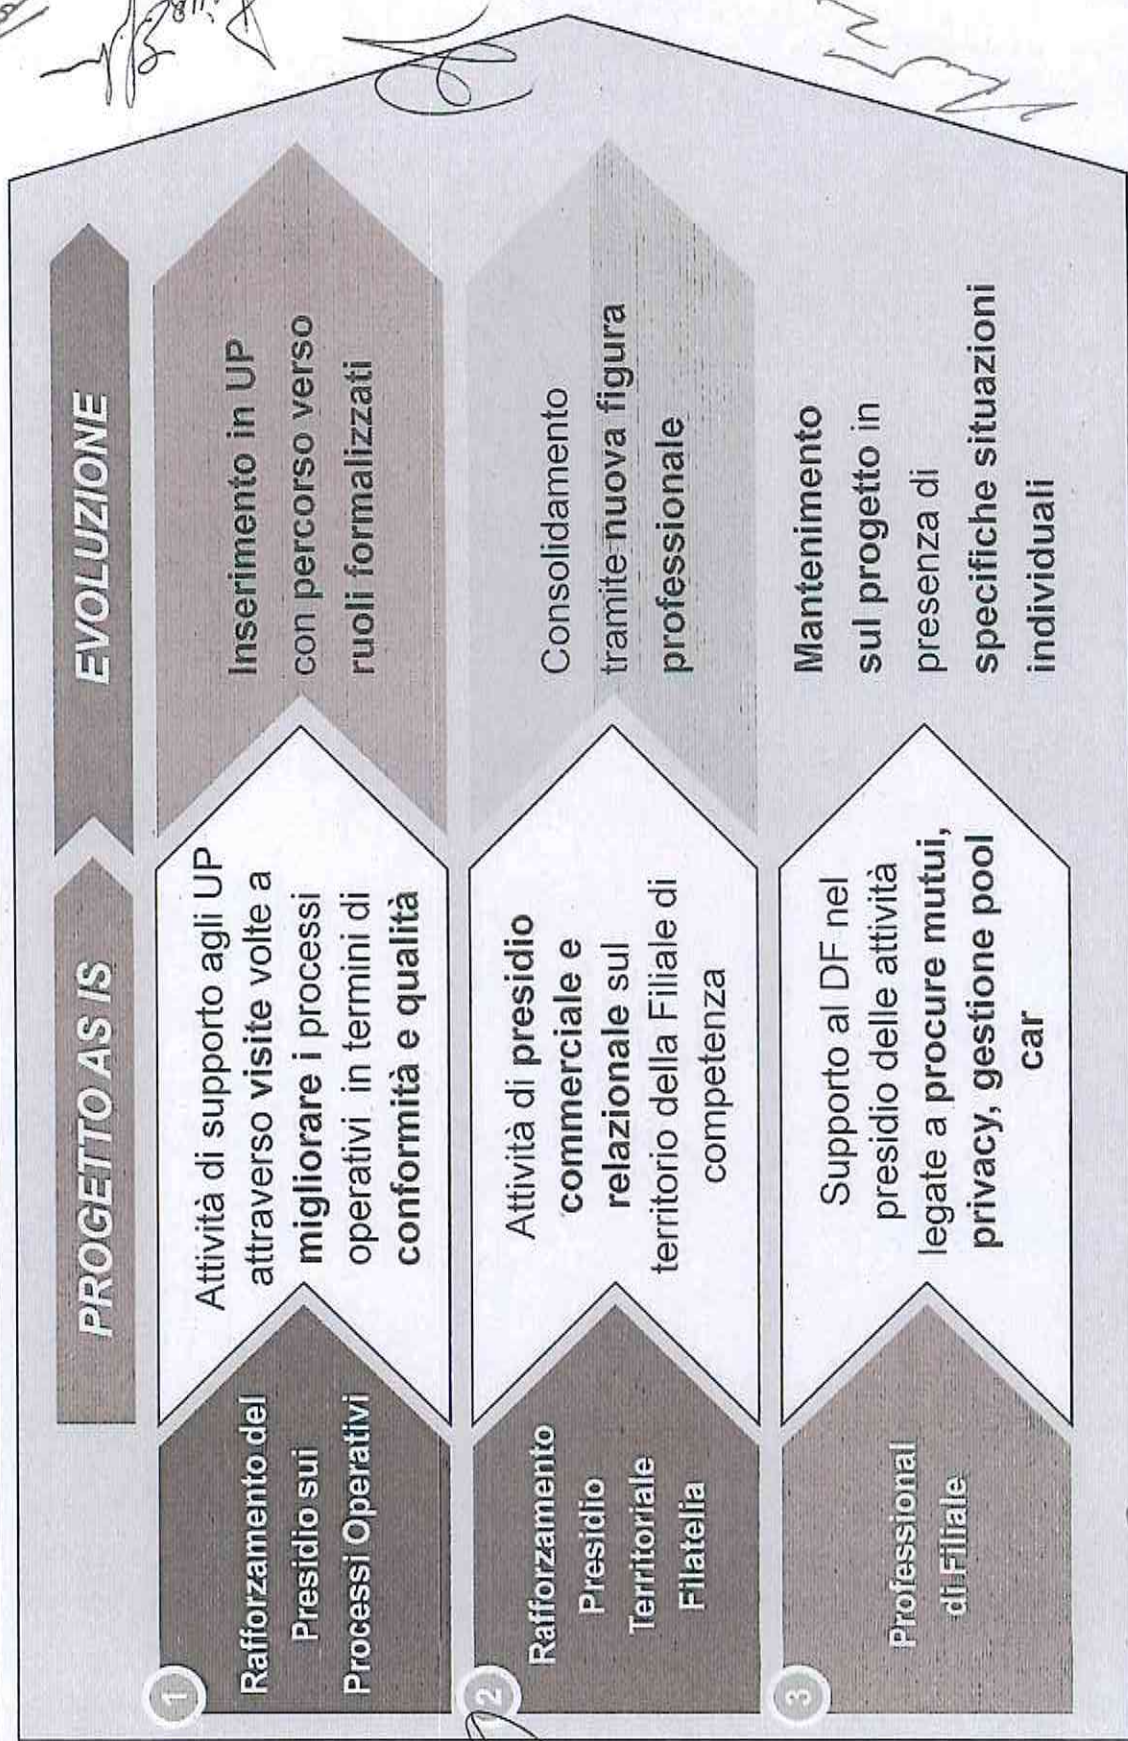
PROGETTO AS IS

EVOLUZIONE

1

Rafforzamento del Presidio sui Processi Operativi

Attività di supporto agli UP attraverso visite volte a migliorare i processi operativi in termini di conformità e qualità

Inserimento in UP con percorso verso ruoli formalizzati

2

Rafforzamento Presidio Territoriale Filatelia

Attività di presidio commerciale e relazionale sul territorio della Filiale di competenza

Consolidamento tramite nuova figura professionale

3

Professional di Filiale

Supporto al DF nel presidio delle attività legate a procure mutui, privacy, gestione pool car

Mantenimento sul progetto in presenza di specifiche situazioni individuali